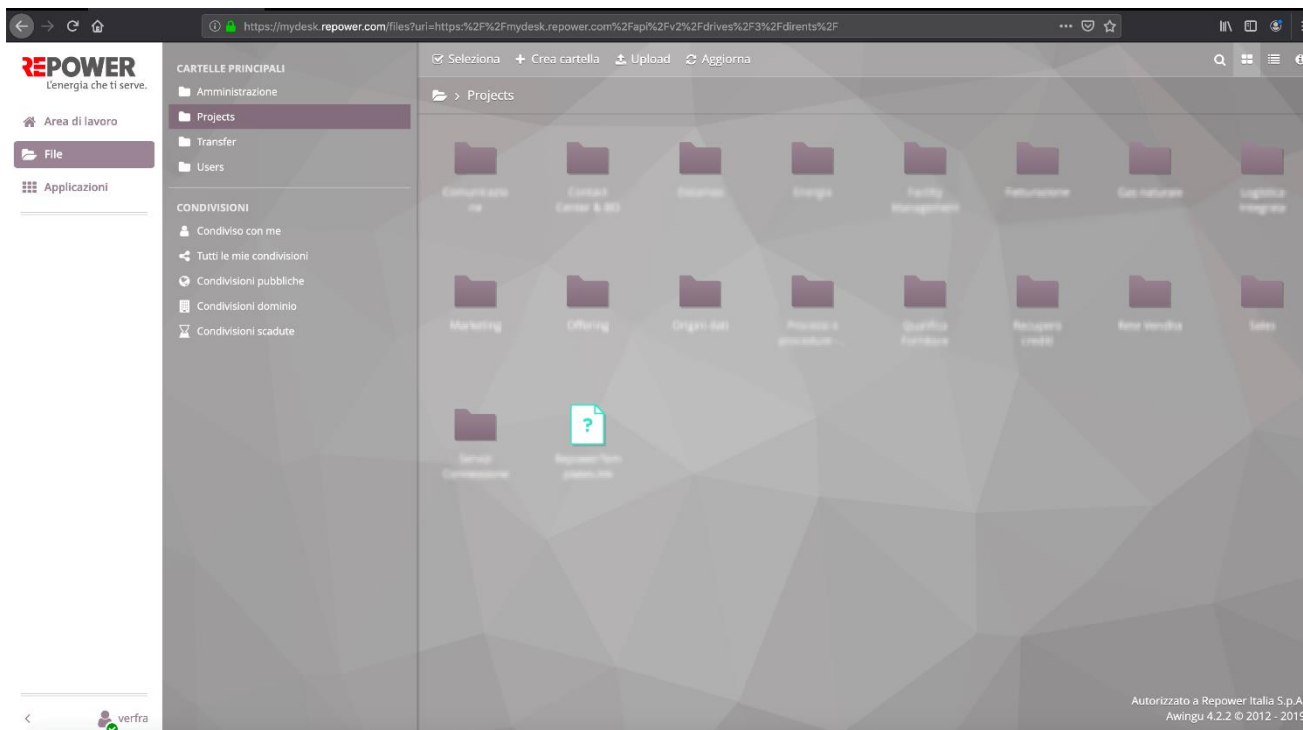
https://mydesk.repower.com/files?uri=https:%2F%2Fmydesk.repower.com%2Fapi%2Fv2%2Fdrives%2F3%2Fdirents%2F

REPOWER
L'energia che ti serve.

Area di lavoro
File
Applicazioni

CARTELLE PRINCIPALI
Amministrazione
Projects
Transfer
Users

CONDIVISIONI
Condiviso con me
Tutti le mie condivisioni
Condivisioni pubbliche
Condivisioni dominio
Condivisioni scadute

Seleziona + Crea cartella Upload Aggiorna

> Projects

Comunicazione
Contact Center & BO
Distanze
Energia
Facility Management
Fatturazione
Gas naturale
Logistica integrata
Marketing
Offering
Origini dati
Processi e procedure ...
Qualifica fornitore
Recupero crediti
Rete Vendita
Sales
Servizi Connessione
RepowerTemplates.lnk

verfra

Autorizzato a Repower Italia S.p.A
Awingu 4.2.2 © 2012 - 201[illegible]